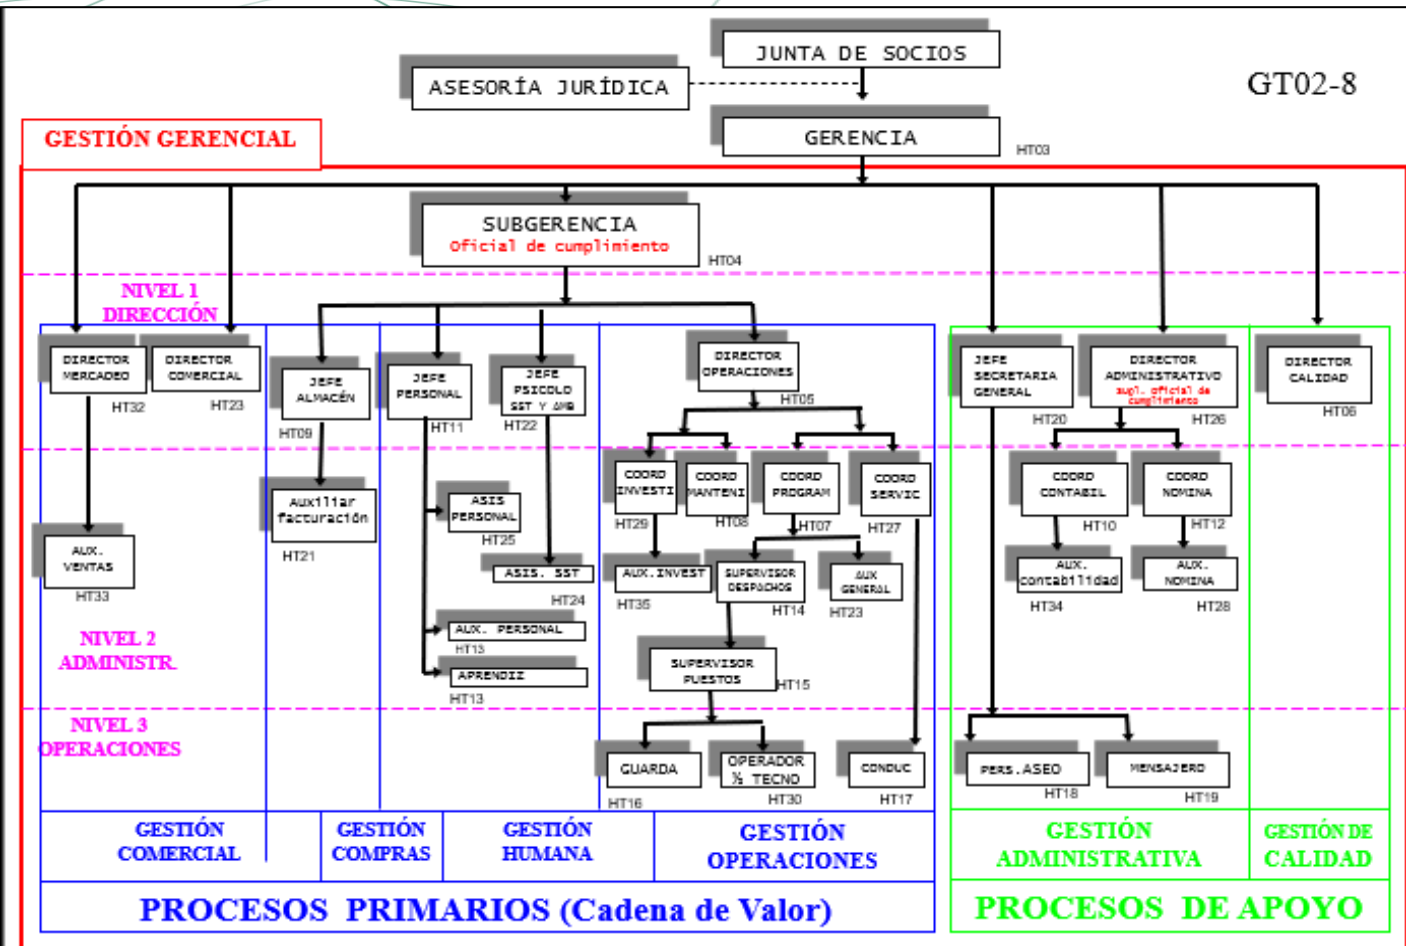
JUNTA DE SOCIOS

ASESORÍA JURÍDICA

GT02-8

GESTIÓN GERENCIAL

GERENCIA

HT03

SUBGERENCIA
Oficial de cumplimiento

HT04

NIVEL 1
DIRECCIÓN

DIRECTOR MERCADEO
HT32

DIRECTOR COMERCIAL
HT23

JEFE ALMACÉN
HT09

JEFE PERSONAL
HT11

JEFE PSICOLO SST Y AMB
HT22

DIRECTOR OPERACIONES
HT05

JEFE SECRETARIA GENERAL
HT20

DIRECTOR ADMINISTRATIVO
supl. oficial de cumplimiento
HT26

DIRECTOR CALIDAD
HT06

COORD INVESTI
HT29

COORD MANTENI
HT08

COORD PROGRAM
HT07

COORD SERVIC
HT27

COORD CONTABIL
HT10

COORD NOMINA
HT12

AUX. VENTAS
HT33

Auxiliar facturación
HT21

ASIS PERSONAL
HT25

ASIS. SST
HT24

AUX. INVEST
HT35

SUPERVISOR DESPACHOS
HT14

AUX GENERAL
HT23

AUX. contabilidad
HT34

AUX. NOMINA
HT28

NIVEL 2
ADMINISTR.

AUX. PERSONAL
HT13

APRENDIZ
HT13

SUPERVISOR PUESTOS
HT15

NIVEL 3
OPERACIONES

GUARDA
HT16

OPERADOR ½ TECNO
HT30

CONDUC
HT17

PERS. ASEO
HT18

MENSAJERO
HT19

GESTIÓN COMERCIAL

GESTIÓN COMPRAS

GESTIÓN HUMANA

GESTIÓN OPERACIONES

GESTIÓN ADMINISTRATIVA

GESTIÓN DE CALIDAD

PROCESOS PRIMARIOS (Cadena de Valor)

PROCESOS DE APOYO